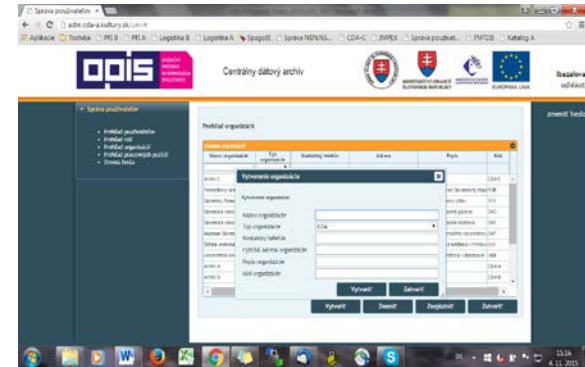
Správa používateľov

adm.cda-a.kultury.sk/um/#

Aplikácie Toshiba PFI B PFI A Logistika B Logistika A Spagodž Správa NBN.NS... CDA-C JIMPEX Správa používat... FMTOB Katalóg A

OPIS

Centrálny dátový archív

Ibezalova
odhlásiť

zmeniť heslo

Správa používateľov

Prehľad používateľov
Prehľad rolí
Prehľad organizácií
Prehľad pracovných pozícií
Zmena hesla

Prehľad organizácií

Zoznam organizácií

| Názov organizácie | Typ organizácie | Kontaktný telefón | Adresa | Popis | Kód |
|---|---|---|---|---|---|
| Archív C | | | | | CDA-C |

Vytvorenie organizácie

Vytvorenie organizácie

Názov organizácie
Typ organizácie CDA
Kontaktný telefón
Poštová adresa organizácie
Popis organizácie
Kód organizácie

Vytvoriť Zatvoriť

Vytvoriť Zmeniť Zneplatniť Zatvoriť

SK 13:16 4.11.2015